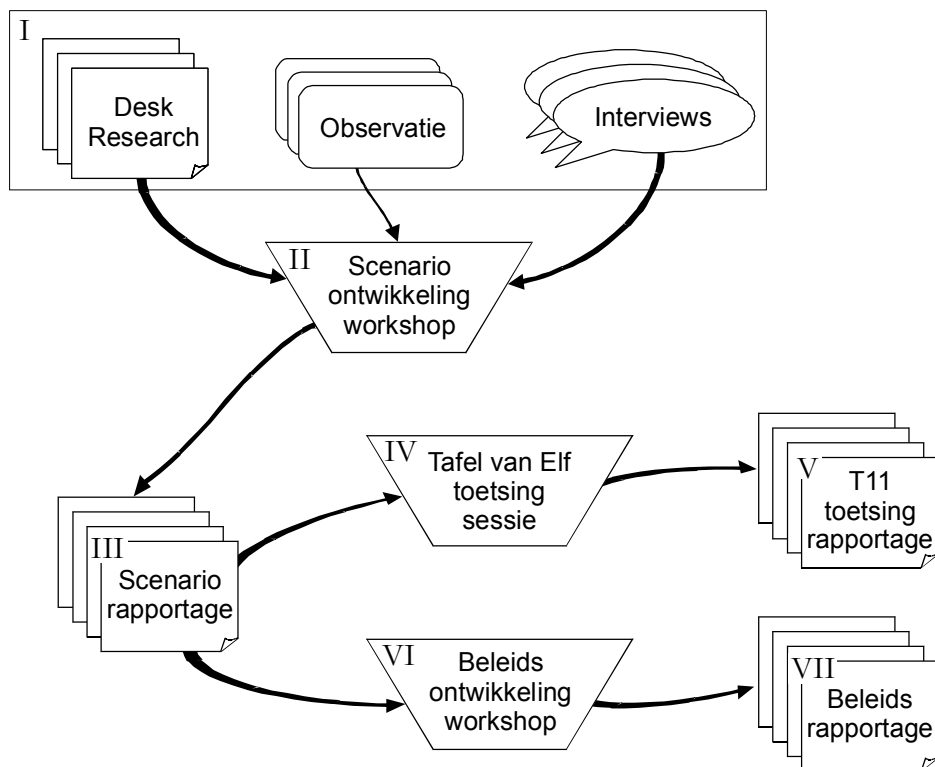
I

Desk Research

Observatie

Interviews

II Scenario ontwikkeling workshop

III Scenario rapportage

IV Tafel van Elf toetsing sessie

V T11 toetsing rapportage

VI Beleids ontwikkeling workshop

VII Beleids rapportage